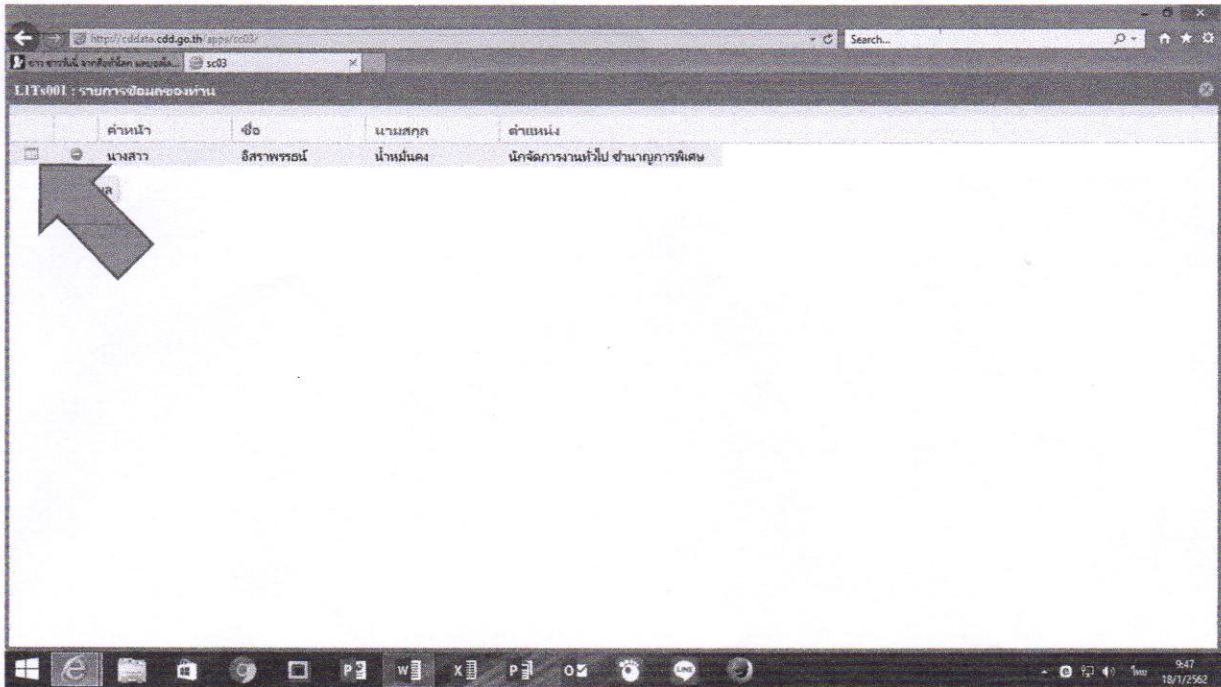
http://cddata.cdd.go.th/apps/sc03/

Search...

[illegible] sc03

L1Ts001 : รายการข้อมูลของท่าน

| | | คำหน้า | ชื่อ | นามสกุล | ตำแหน่ง |
|---|---|---|---|---|---|
| | | นางสาว | อิสราพรรธน์ | น้ำหมันคง | นักจัดการงานทั่วไป ชำนาญการพิเศษ |

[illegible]ล

9:47
18/1/2562